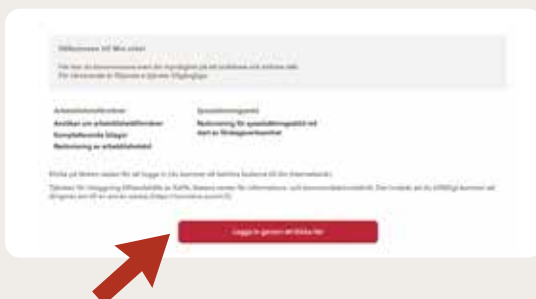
Välkommen till Mina sidor

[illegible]
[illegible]

Arbetslöshetsförsäkring
Ansökan om arbetslöshetsförsäkring
Kompletterande bilagor
Redovisning av arbetslöshetstid

Sysselsättningsstöd
Redovisning för sysselsättningsstöd vid start av företagsverksamhet

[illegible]

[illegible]

Logga in genom att klicka här